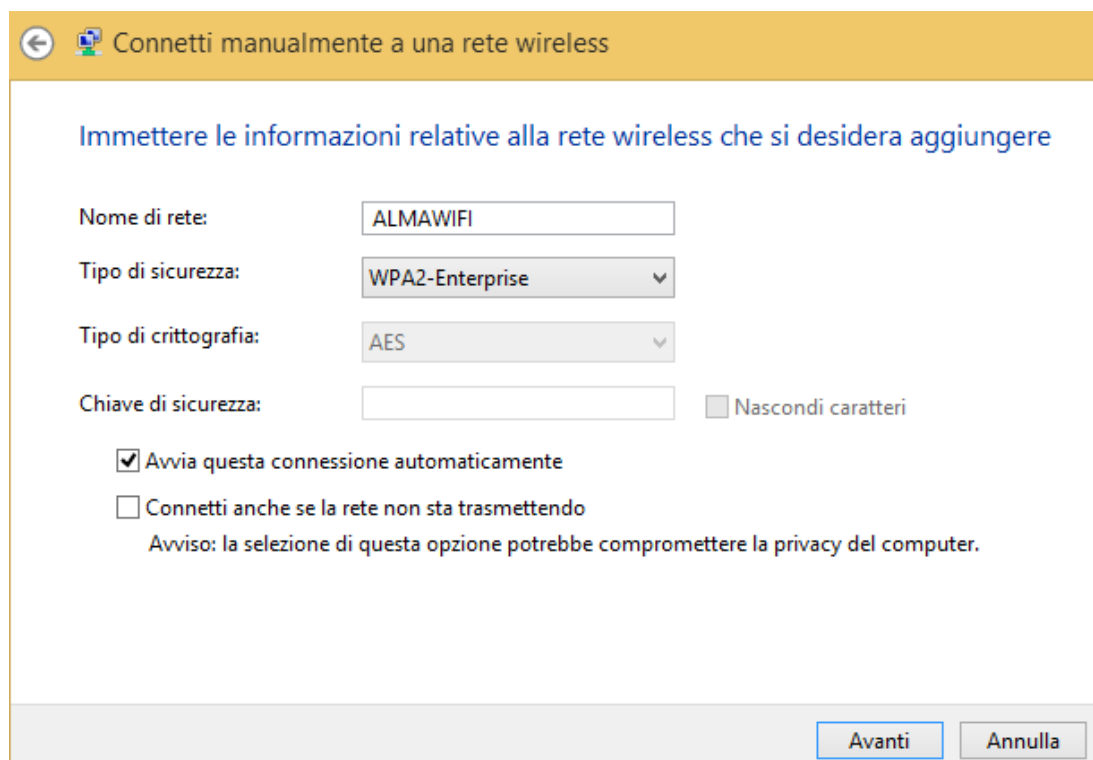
Connetti manualmente a una rete wireless

Immettere le informazioni relative alla rete wireless che si desidera aggiungere

Nome di rete: ALMAWIFI

Tipo di sicurezza: WPA2-Enterprise

Tipo di crittografia: AES

Chiave di sicurezza:

Nascondi caratteri

Avvia questa connessione automaticamente

Connetti anche se la rete non sta trasmettendo

Avviso: la selezione di questa opzione potrebbe compromettere la privacy del computer.

Avanti

Annulla